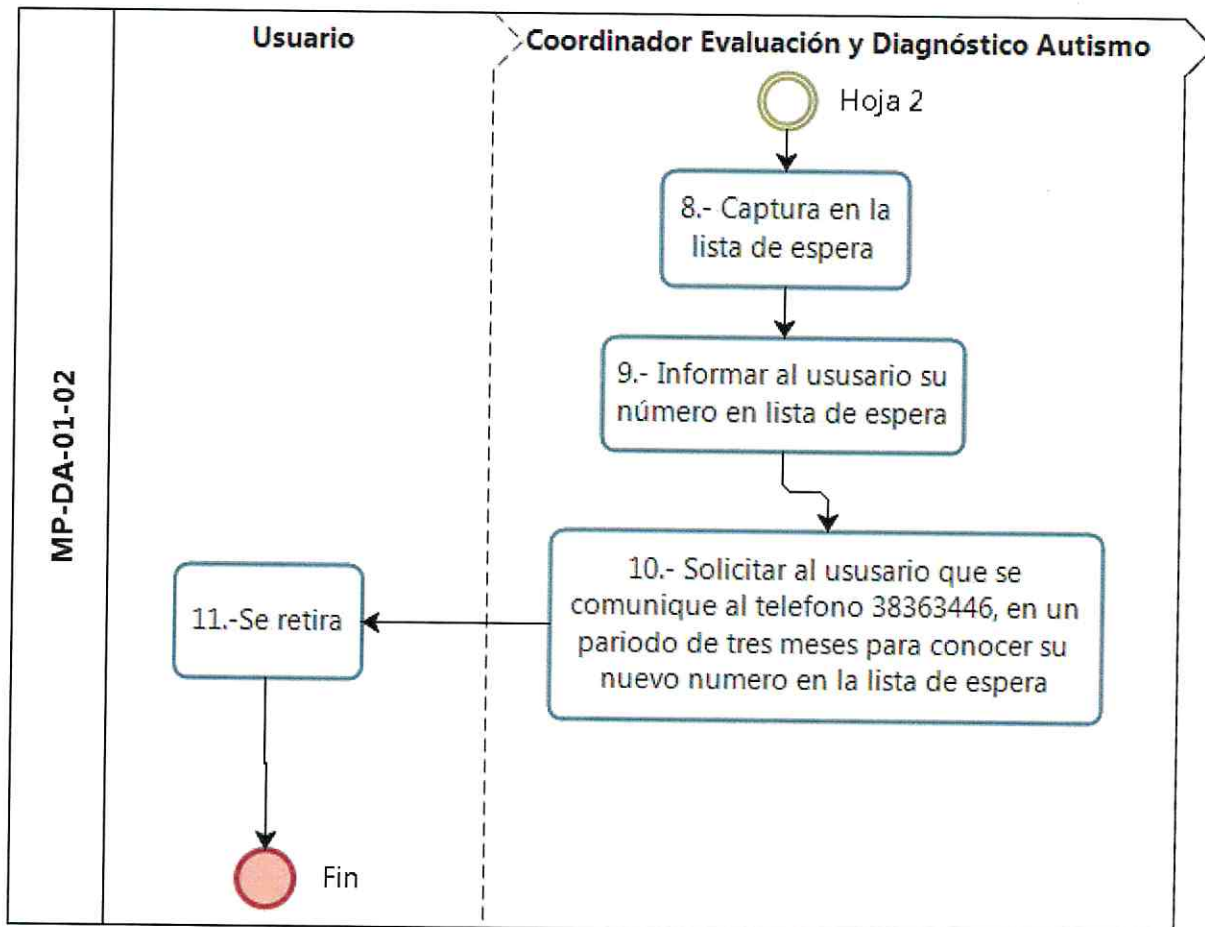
MP-DA-01-02

Usuario

Coordinador Evaluación y Diagnóstico Autismo

Hoja 2

8.- Captura en la lista de espera

9.- Informar al ususario su número en lista de espera

10.- Solicitar al ususario que se comunique al telefono 38363446, en un pariodo de tres meses para conocer su nuevo numero en la lista de espera

11.-Se retira

Fin